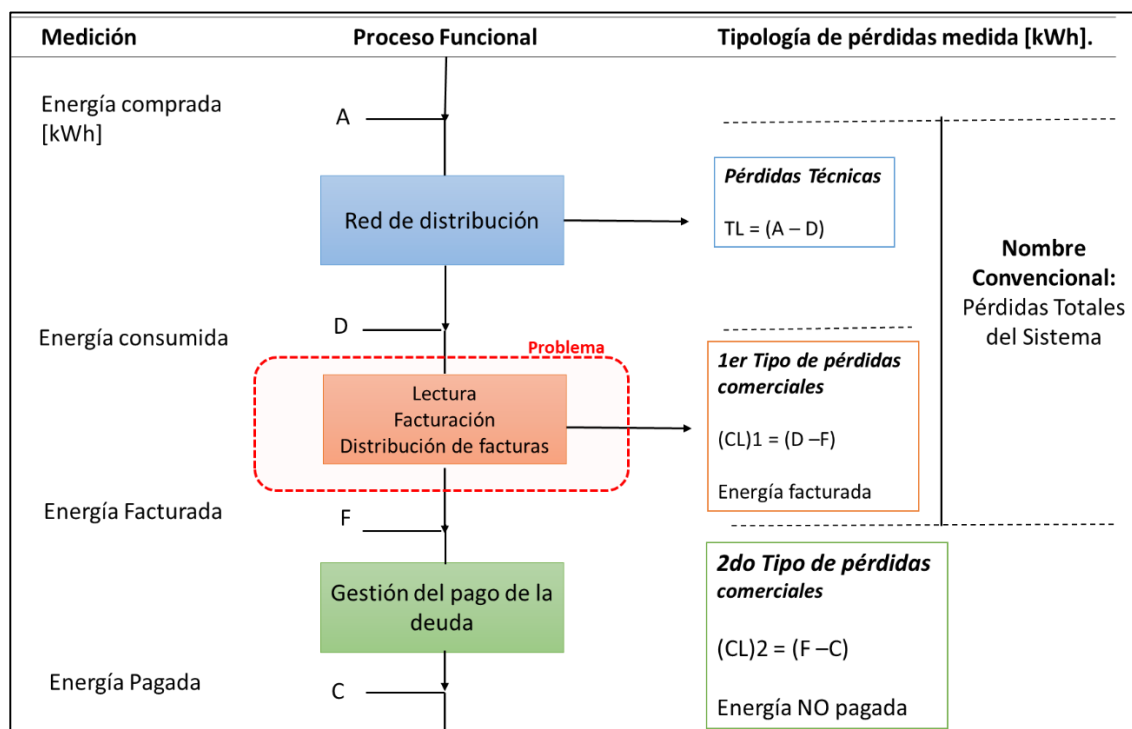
| Medición | Proceso Funcional | Tipología de pérdidas medida [kWh]. |
|---|---|---|

Energía comprada [kWh]

A

Red de distribución

Pérdidas Técnicas

TL = (A – D)

Nombre Convencional: Pérdidas Totales del Sistema

Energía consumida

D

Problema

Lectura
Facturación
Distribución de facturas

1er Tipo de pérdidas comerciales

(CL)1 = (D –F)

Energía facturada

Energía Facturada

F

Gestión del pago de la deuda

2do Tipo de pérdidas comerciales

(CL)2 = (F –C)

Energía NO pagada

Energía Pagada

C